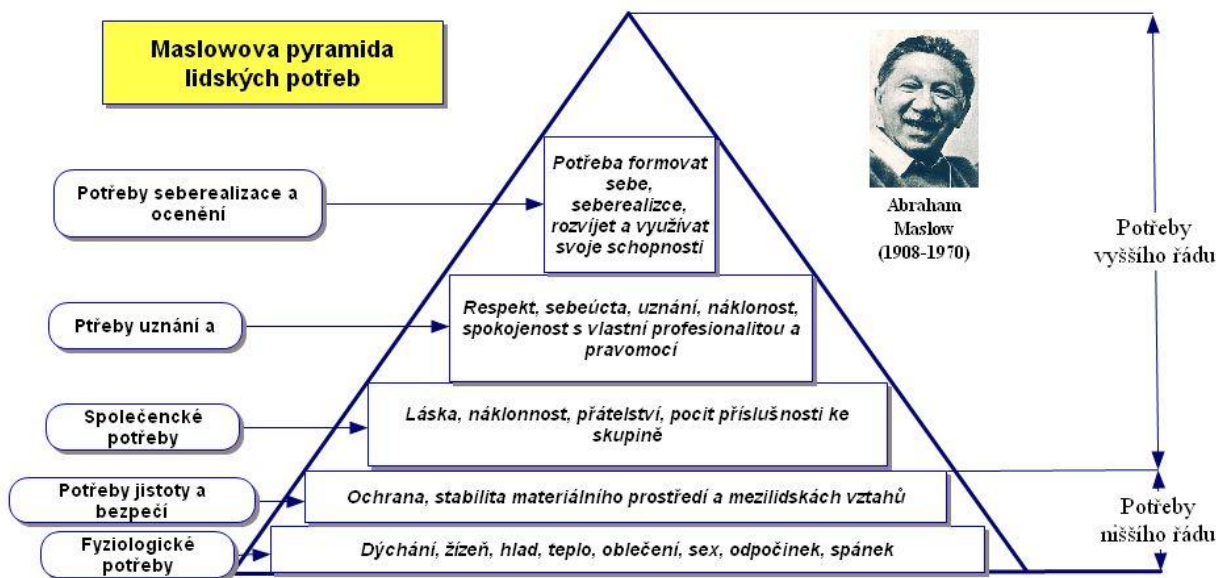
Maslowova pyramida lidských potřeb

Abraham Maslow (1908-1970)

Potřeby seberealizace a ocenění

Potřeba formovat sebe, seberealizce, rozvíjet a využívat svoje schopnosti

Potřeby vyššího řádu

Ptřeby uznání a

Respekt, sebeúcta, uznání, náklonost, spokojenost s vlastní profesionalitou a pravomocí

Společenské potřeby

Láska, náklonnost, přátelství, pocit příslušnosti ke skupině

Potřeby jistoty a bezpečí

Ochrana, stabilita materiálního prostředí a mezilidskách vztahů

Potřeby nižšího řádu

Fyziologické potřeby

Dýchání, žízeň, hlad, teplo, oblečení, sex, odpočinek, spánek